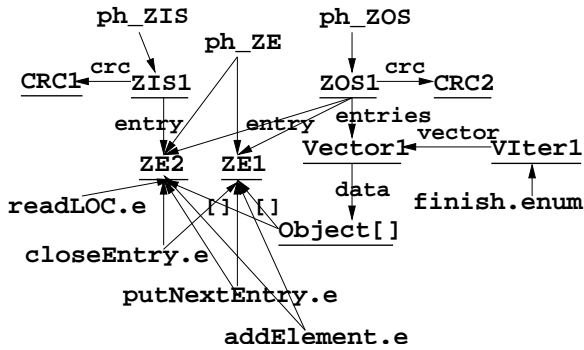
ph_ZIS

ph_ZE

ph_ZOS

CRC1

crc

ZIS1

ZOS1

crc

CRC2

entry

entry

entries

vector

ZE2

ZE1

Vector1

VIter1

data

readLOC.e

[]

[]

finish.enum

Object[]

closeEntry.e

putNextEntry.e

addElement.e